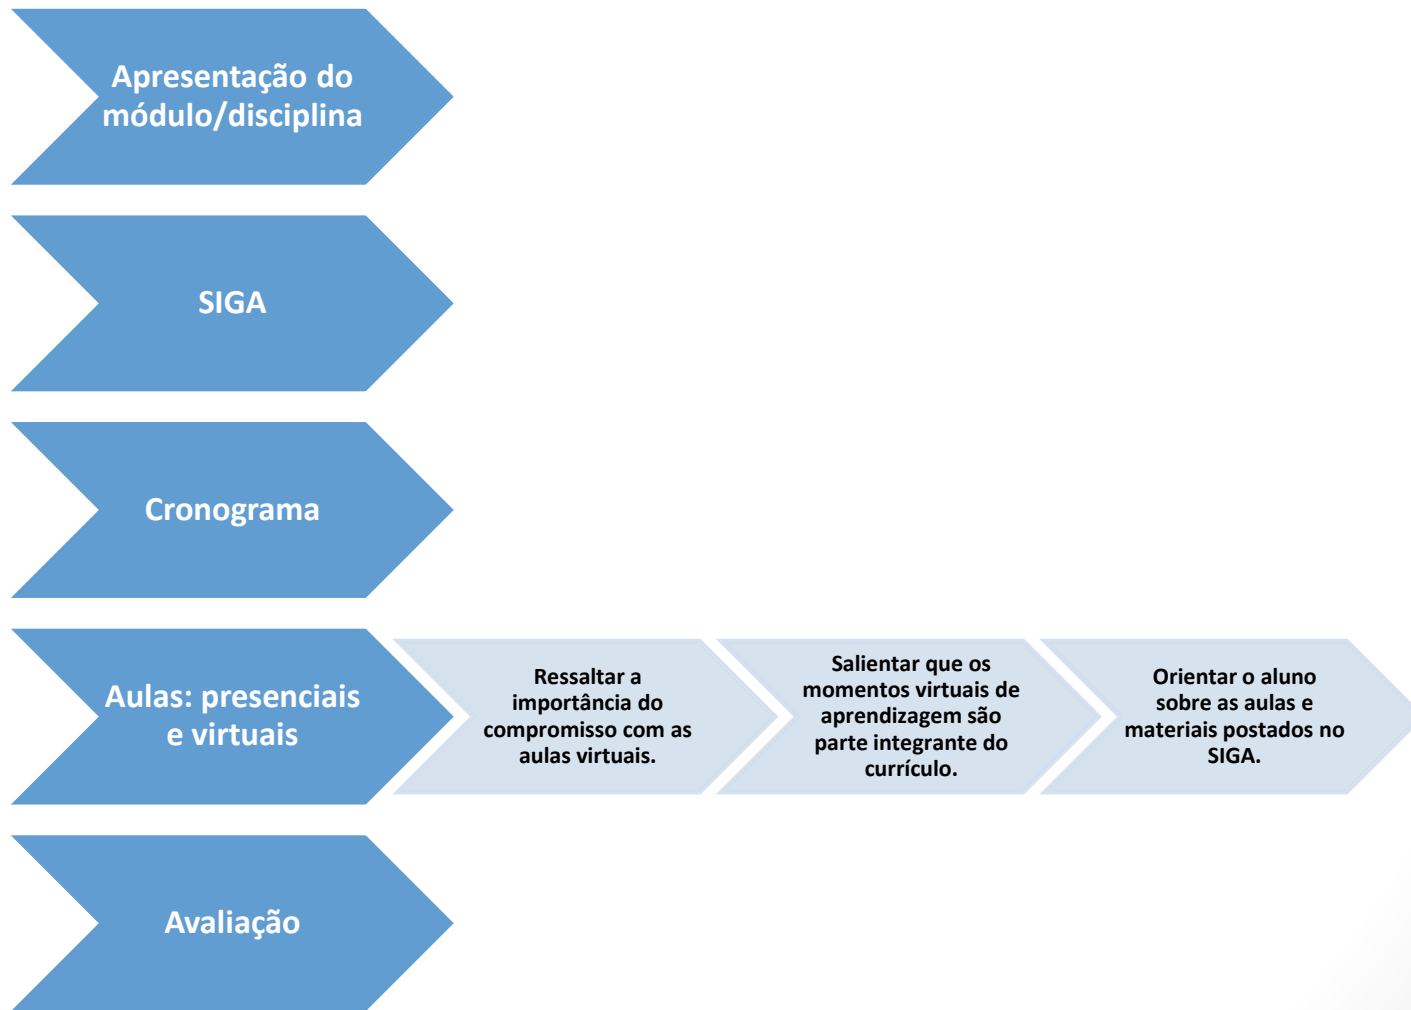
Apresentação do módulo/disciplina

SIGA

Cronograma

Aulas: presenciais e virtuais

Ressaltar a importância do compromisso com as aulas virtuais.

Salientar que os momentos virtuais de aprendizagem são parte integrante do currículo.

Orientar o aluno sobre as aulas e materiais postados no SIGA.

Avaliação